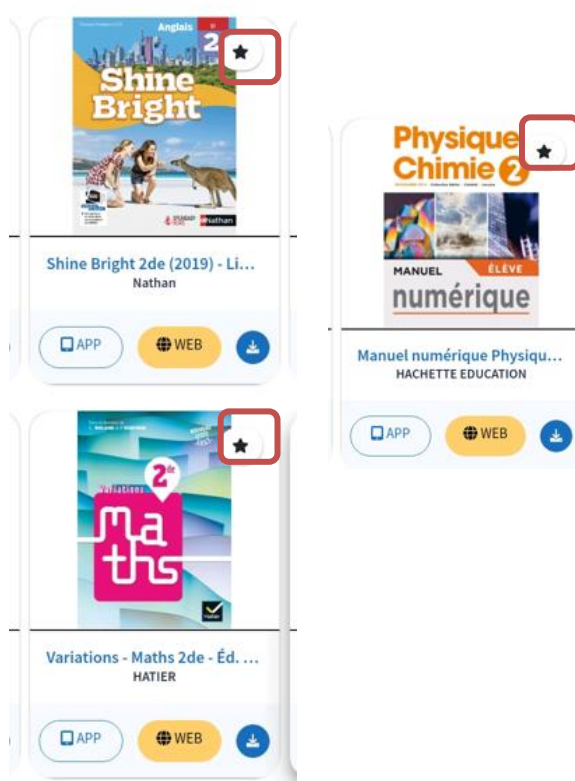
Anglais
2
Shine Bright
Nathan

Shine Bright 2de (2019) - Li...
Nathan

APP
WEB

Physique Chimie 2
MANUEL
ÉLÈVE
numérique

Manuel numérique Physiqu...
HACHETTE EDUCATION

APP
WEB

2de
Variations
maths
Hatier

Variations - Maths 2de - Éd. ...
HATIER

APP
WEB